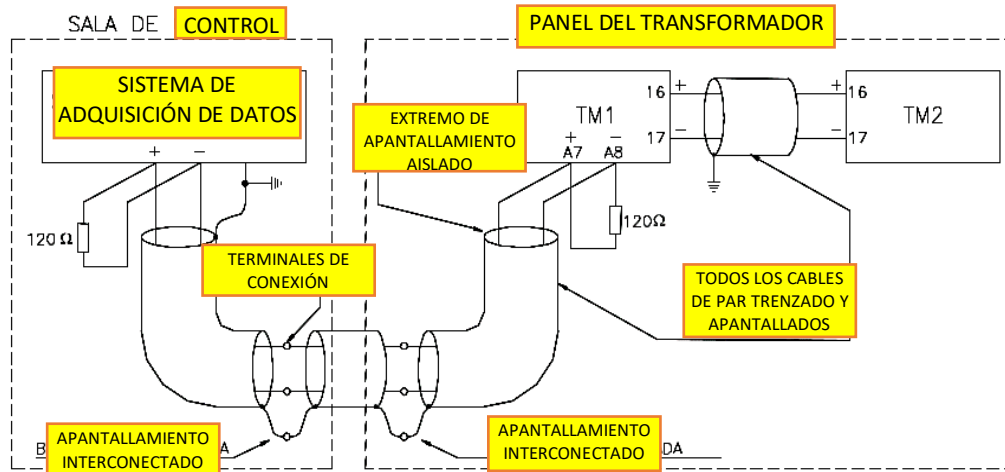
SALA DE CONTROL

PANEL DEL TRANSFORMADOR

SISTEMA DE ADQUISICIÓN DE DATOS

+ −

120 Ω

EXTREMO DE APANTALLAMIENTO AISLADO

TM1

16 +

17 −

+ − A7 A8

120Ω

+ 16

− 17

TM2

TERMINALES DE CONEXIÓN

TODOS LOS CABLES DE PAR TRENZADO Y APANTALLADOS

B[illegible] APANTALLAMIENTO INTERCONECTADO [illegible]A

APANTALLAMIENTO INTERCONECTADO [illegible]DA